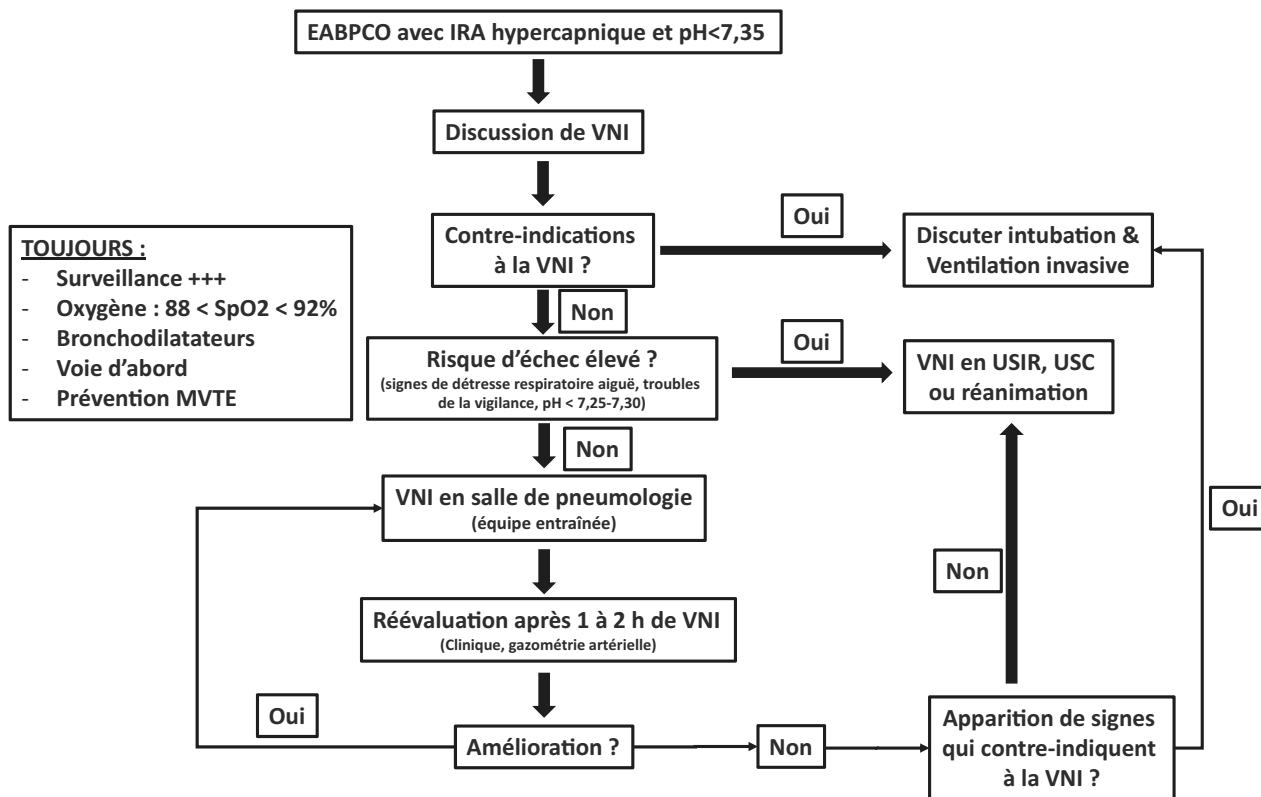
EABPCO avec IRA hypercapnique et pH<7,35

Discussion de VNI

TOUJOURS :
- Surveillance +++
- Oxygène : 88 < SpO2 < 92%
- Bronchodilatateurs
- Voie d'abord
- Prévention MVTE

Contre-indications à la VNI ?

Oui

Discuter intubation & Ventilation invasive

Non

Risque d'échec élevé ?
(signes de détresse respiratoire aiguë, troubles de la vigilance, pH < 7,25-7,30)

Oui

VNI en USIR, USC ou réanimation

Non

VNI en salle de pneumologie
(équipe entraînée)

Oui

Non

Réévaluation après 1 à 2 h de VNI
(Clinique, gazométrie artérielle)

Oui

Amélioration ?

Non

Apparition de signes qui contre-indiquent à la VNI ?